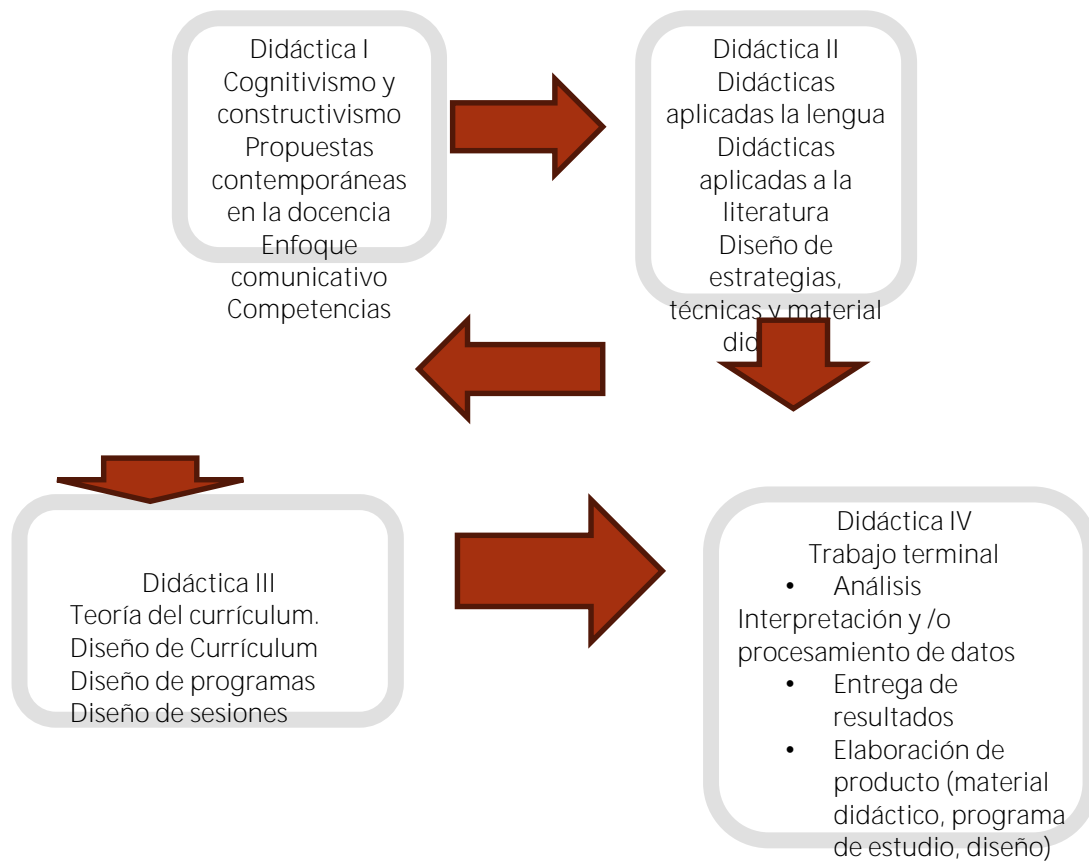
Didáctica I
Cognitivismo y constructivismo
Propuestas contemporáneas en la docencia
Enfoque comunicativo
Competencias

Didáctica II
Didácticas aplicadas la lengua
Didácticas aplicadas a la literatura
Diseño de estrategias, técnicas y material did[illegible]

Didáctica III
Teoría del currículum.
Diseño de Currículum
Diseño de programas
Diseño de sesiones

Didáctica IV
Trabajo terminal
• Análisis
Interpretación y /o procesamiento de datos
• Entrega de resultados
• Elaboración de producto (material didáctico, programa de estudio, diseño)